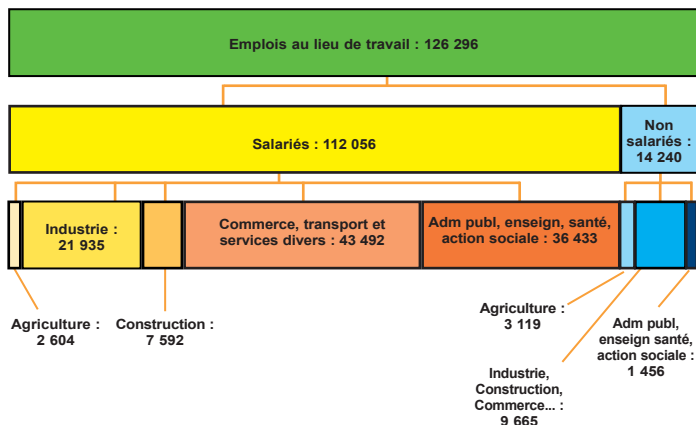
Emplois au lieu de travail : 126 296

Salariés : 112 056

Non salariés : 14 240

Industrie : 21 935

Commerce, transport et services divers : 43 492

Adm publ, enseign, santé, action sociale : 36 433

Agriculture : 2 604

Construction : 7 592

Agriculture : 3 119

Adm publ, enseign santé, action sociale : 1 456

Industrie, Construction, Commerce... : 9 665